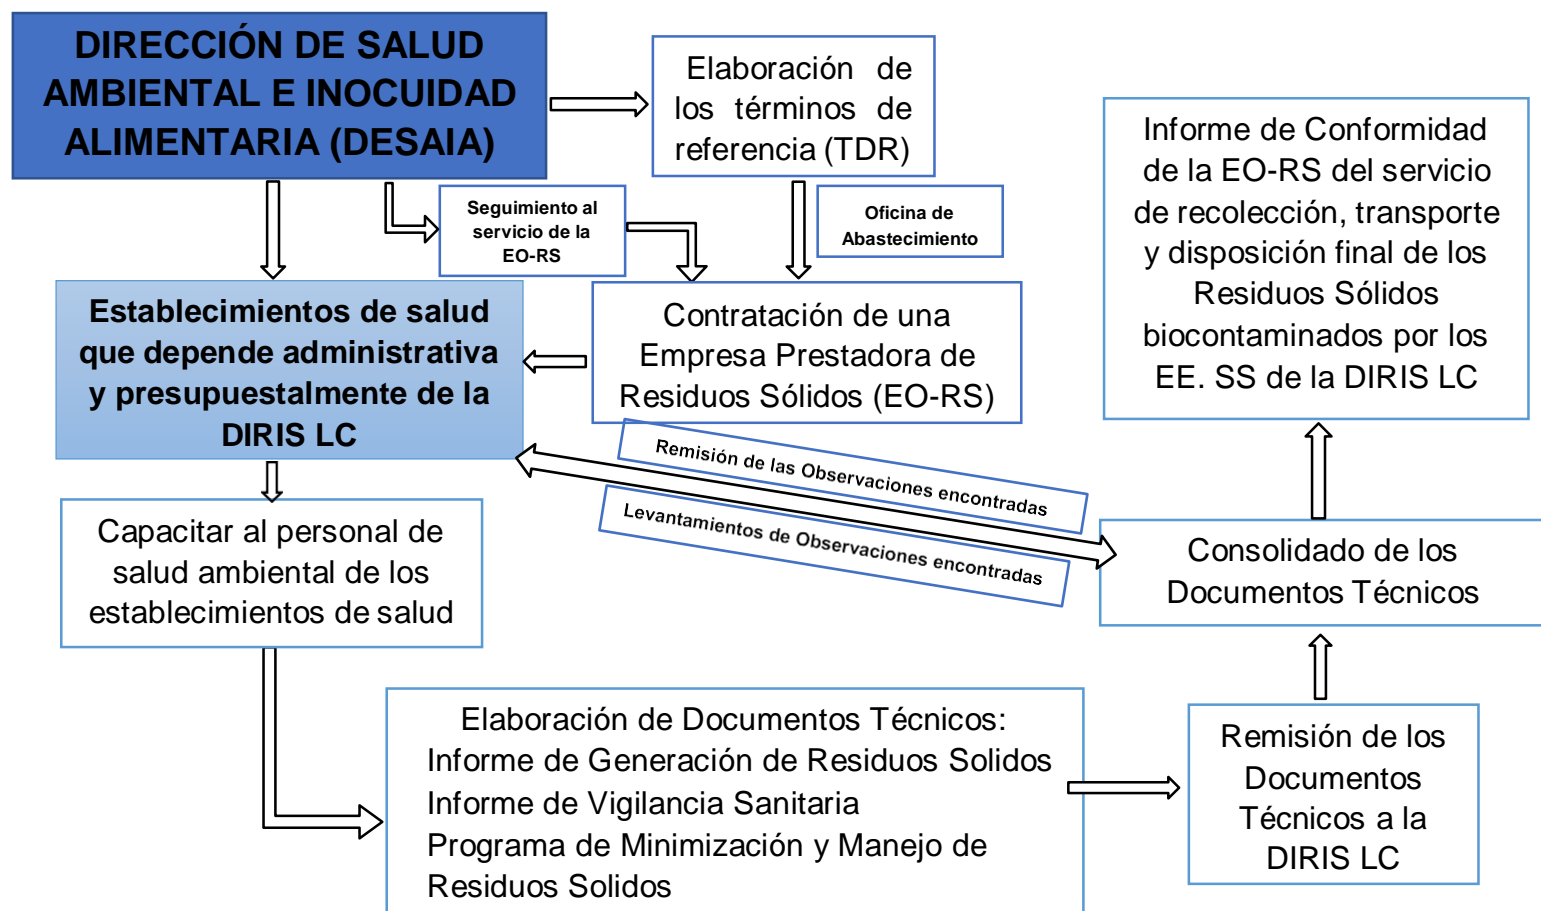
DIRECCIÓN DE SALUD AMBIENTAL E INOCUIDAD ALIMENTARIA (DESAIA)

Elaboración de los términos de referencia (TDR)

Seguimiento al servicio de la EO-RS

Oficina de Abastecimiento

Establecimientos de salud que depende administrativa y presupuestalmente de la DIRIS LC

Contratación de una Empresa Prestadora de Residuos Sólidos (EO-RS)

Informe de Conformidad de la EO-RS del servicio de recolección, transporte y disposición final de los Residuos Sólidos biocontaminados por los EE. SS de la DIRIS LC

Remisión de las Observaciones encontradas

Levantamientos de Observaciones encontradas

Capacitar al personal de salud ambiental de los establecimientos de salud

Consolidado de los Documentos Técnicos

Elaboración de Documentos Técnicos:
Informe de Generación de Residuos Solidos
Informe de Vigilancia Sanitaria
Programa de Minimización y Manejo de Residuos Solidos

Remisión de los Documentos Técnicos a la DIRIS LC